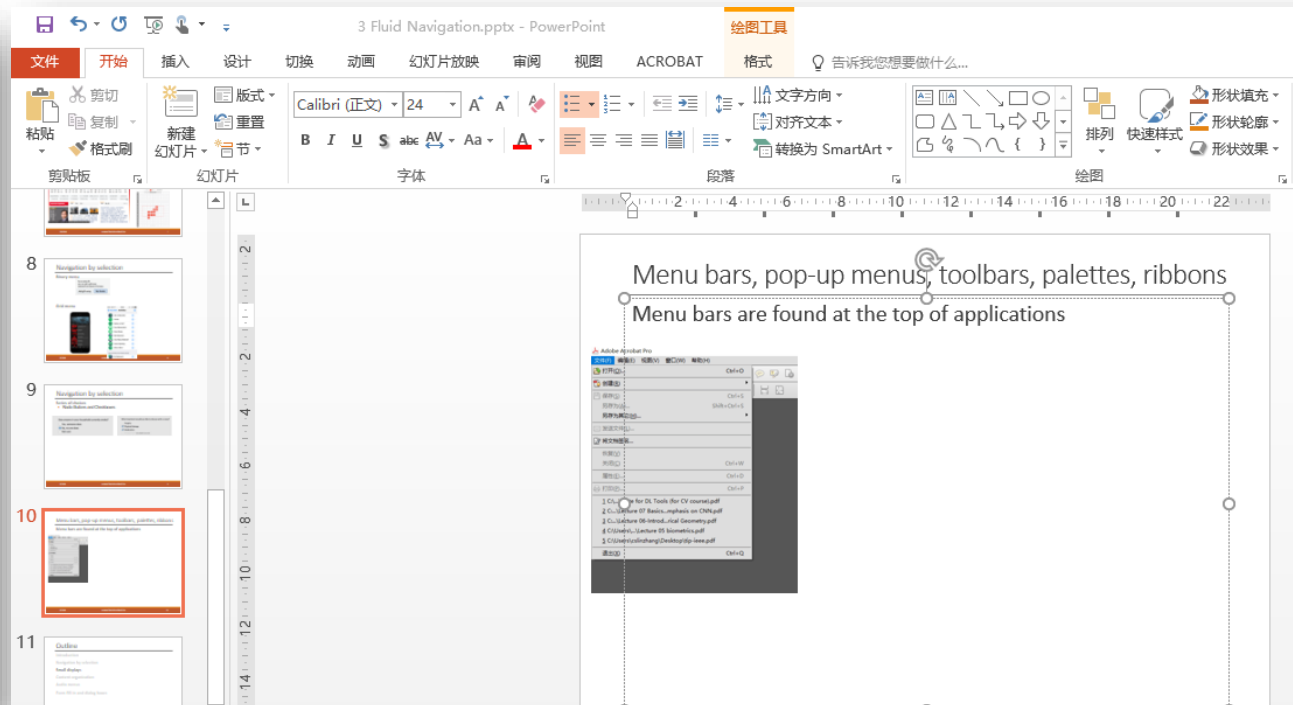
3 Fluid Navigation.pptx - PowerPoint

绘图工具

文件 开始 插入 设计 切换 动画 幻灯片放映 审阅 视图 ACROBAT 格式 告诉我您想要做什么...

剪切
复制
粘贴
格式刷
剪贴板

新建幻灯片
版式
重置
节
幻灯片

Calibri (正文) 24
B I U S abc AV Aa A
字体

段落
文字方向
对齐文本
转换为 SmartArt

排列 快速样式
形状填充
形状轮廓
形状效果
绘图

8 Navigation by selection
9 Navigation by selection
10 Menu bars, pop-up menus, toolbars, palettes, ribbons
11 Outline

Menu bars, pop-up menus, toolbars, palettes, ribbons

Menu bars are found at the top of applications